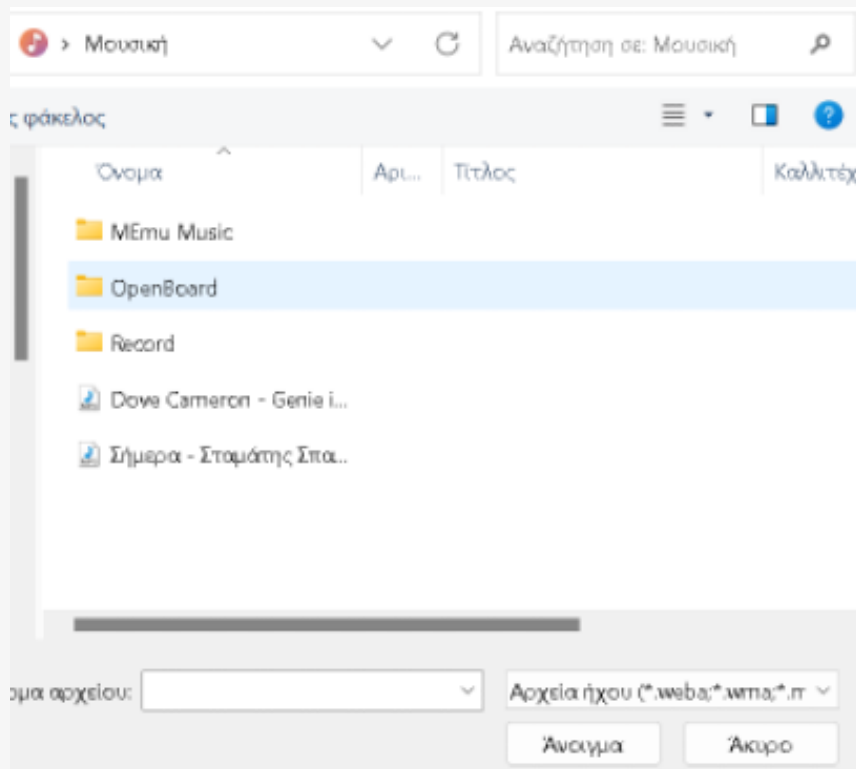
> Μουσική

Αναζήτηση σε: Μουσική

ς φάκελος

Όνομα

Αρι...

Τίτλος

Καλλιτέχ

MEmu Music

OpenBoard

Record

Dove Cameron - Genie i...

Σήμερα - Σταμάτης Σπα...

ομα αρχείου:

Αρχεία ήχου (*.weba;*.wma;*.m

Άνοιγμα

Άκυρο